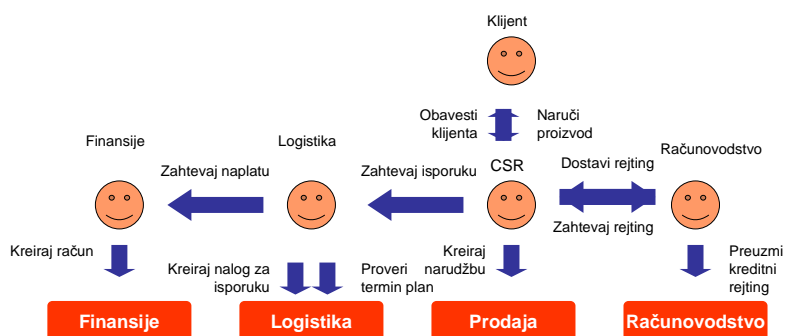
Klijent

Obavesti klijenta

Naruči proizvod

Finansije

Logistika

Zahtevaj naplatu

Zahtevaj isporuku

CSR

Dostavi rejting

Računovodstvo

Zahtevaj rejting

Kreiraj račun

Kreiraj nalog za isporuku

Proveri termin plan

Kreiraj narudžbu

Preuzmi kreditni rejting

Finansije

Logistika

Prodaja

Računovodstvo